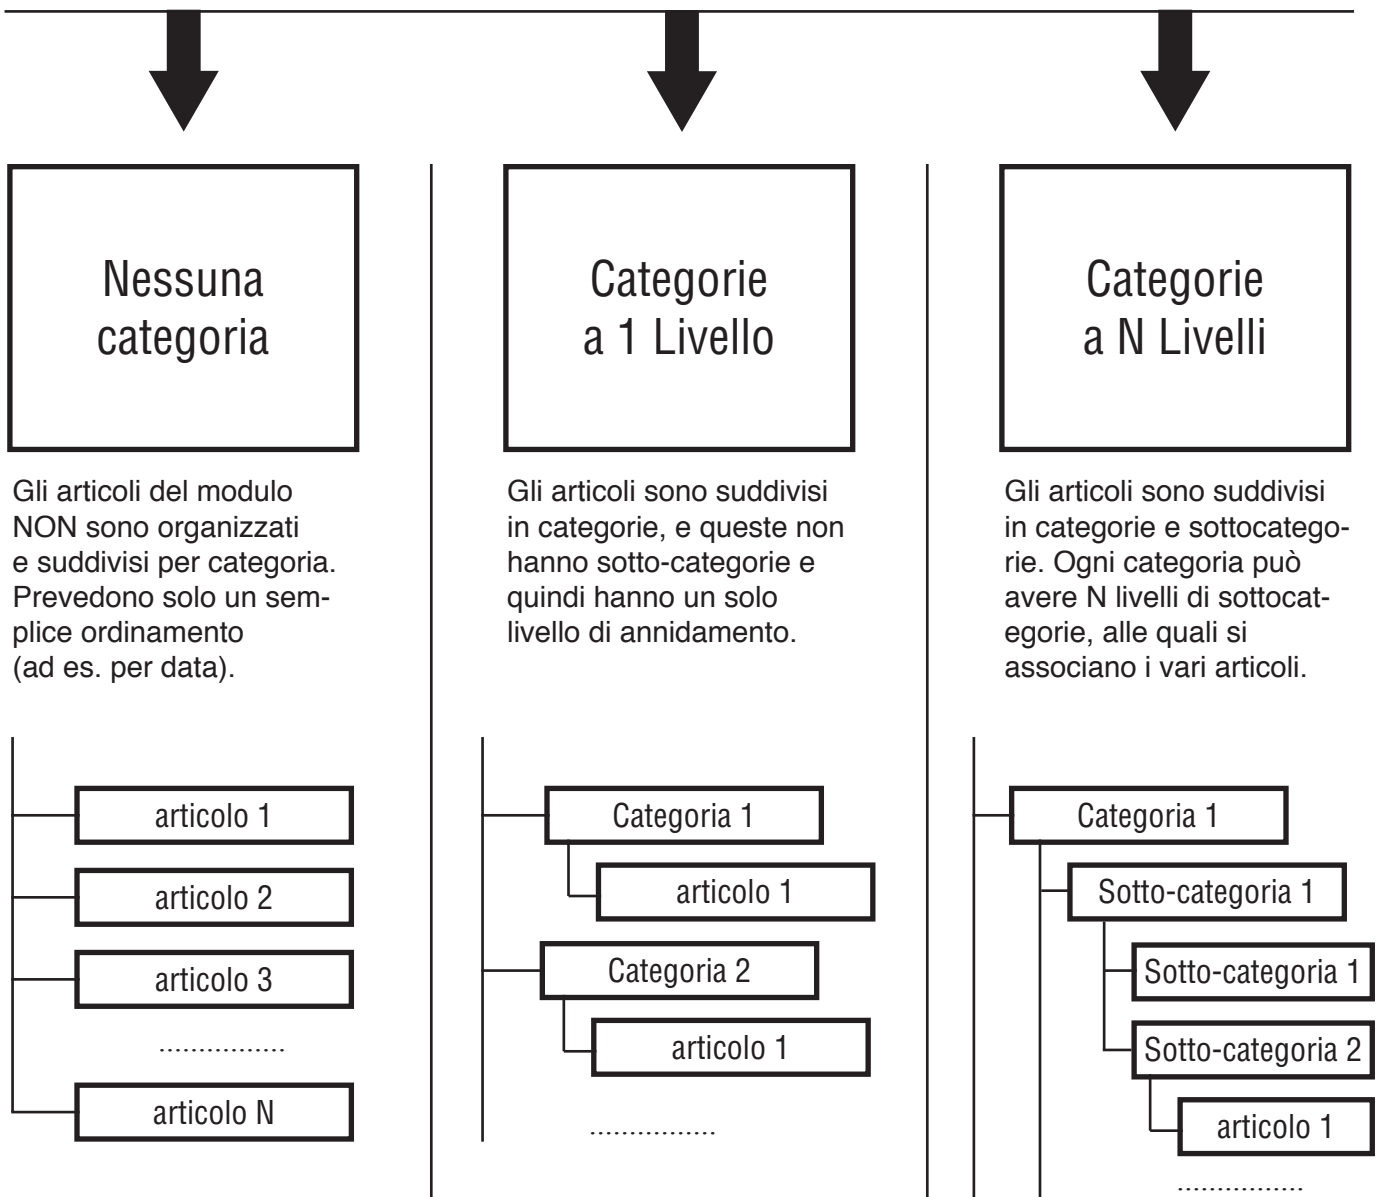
Nessuna categoria

Gli articoli del modulo NON sono organizzati e suddivisi per categoria. Prevedono solo un semplice ordinamento (ad es. per data).

articolo 1

articolo 2

articolo 3

................

articolo N

Categorie a 1 Livello

Gli articoli sono suddivisi in categorie, e queste non hanno sotto-categorie e quindi hanno un solo livello di annidamento.

Categoria 1

articolo 1

Categoria 2

articolo 1

................

Categorie a N Livelli

Gli articoli sono suddivisi in categorie e sottocategorie. Ogni categoria può avere N livelli di sottocategorie, alle quali si associano i vari articoli.

Categoria 1

Sotto-categoria 1

Sotto-categoria 1

Sotto-categoria 2

articolo 1

................